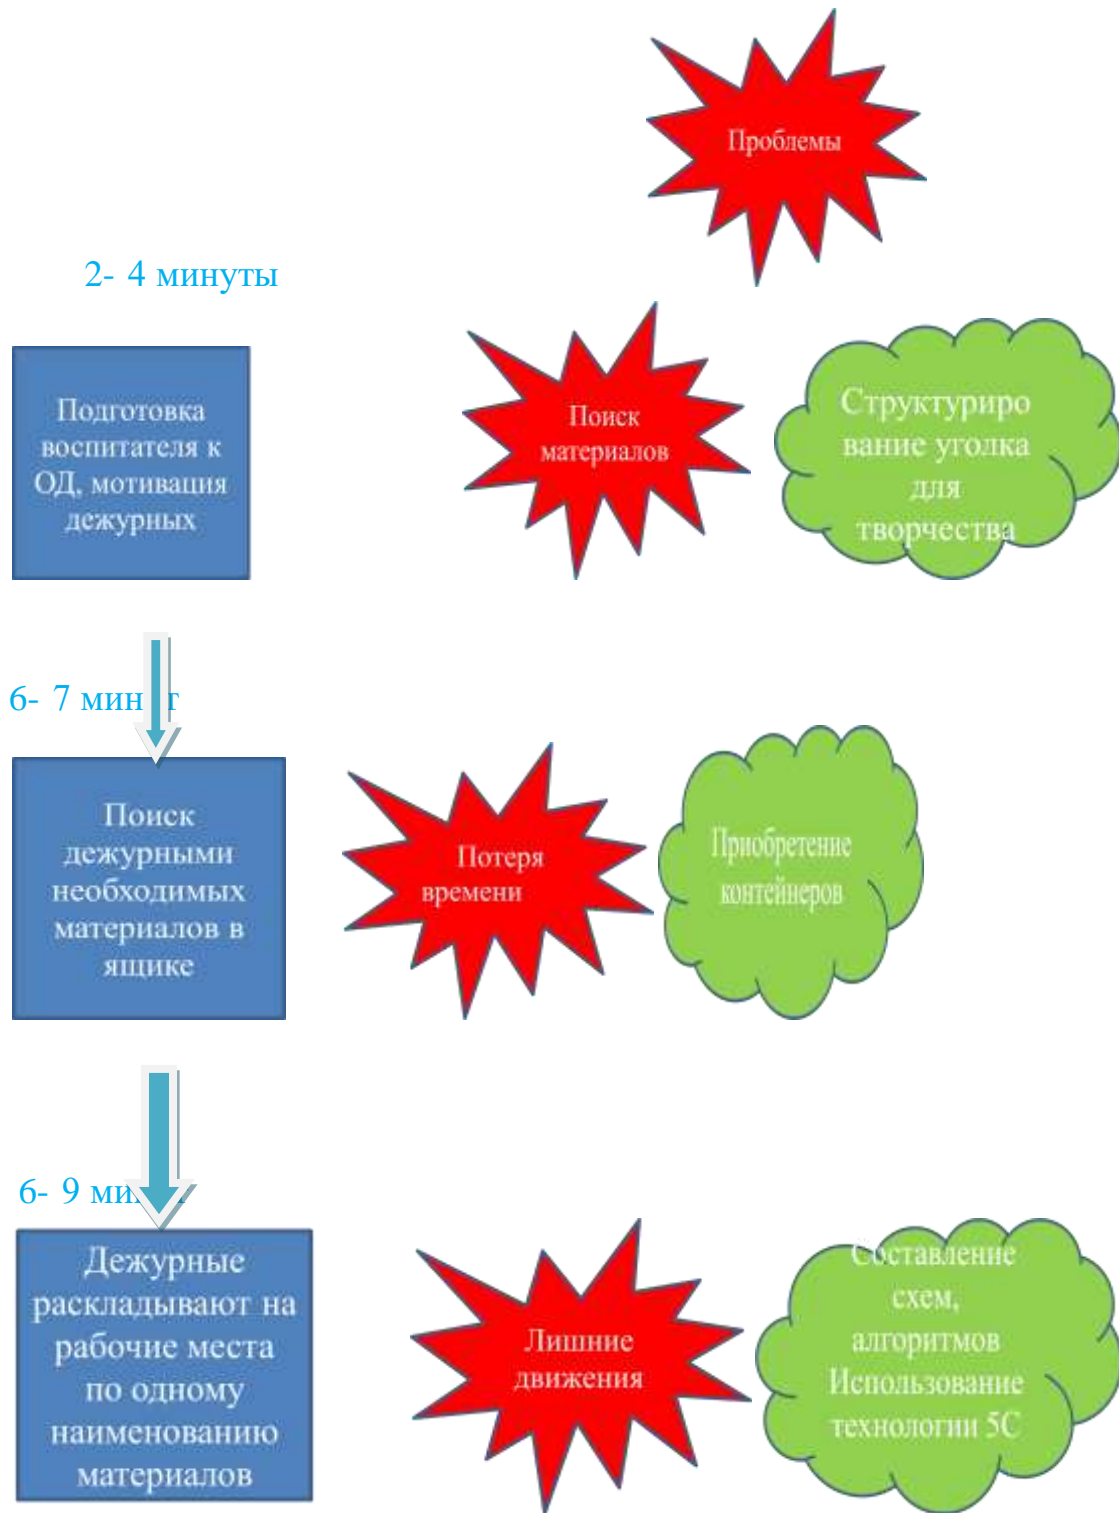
Проблемы

2- 4 минуты

Подготовка воспитателя к ОД, мотивация дежурных

Поиск материалов

Структурирование уголка для творчества

6- 7 мин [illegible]т

Поиск дежурными необходимых материалов в ящике

Потеря времени

Приобретение контейнеров

6- 9 ми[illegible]

Дежурные раскладывают на рабочие места по одному наименованию материалов

Лишние движения

Составление схем, алгоритмов Использование технологии 5С